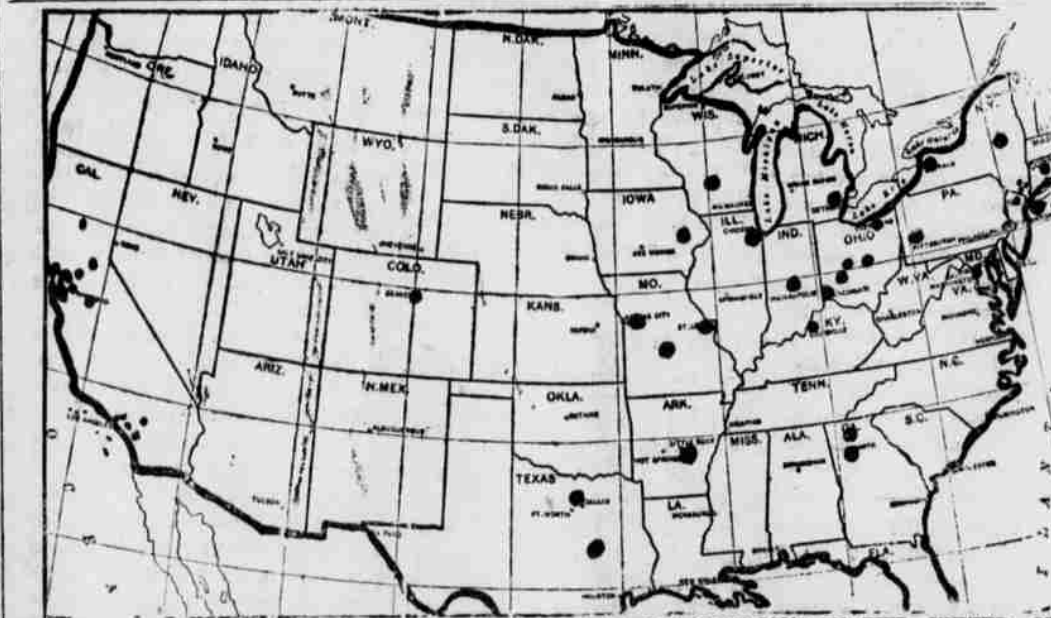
MONT.
N.DAK.
MINN.
ORE.
IDAHO
WYO.
S.DAK.
WIS.
MICH.
N.Y.
CAL.
NEV.
NEBR.
IOWA
ILL.
IND.
OHIO
PA.
UTAH
COLO.
KANS.
MO.
W.VA.
MD.
VA.
KY.
ARIZ.
N.MEX.
OKLA.
TENN.
N.C.
ARK.
MISS.
ALA.
GA.
S.C.
TEXAS
LA.
FLA.
Lake Superior
Lake Michigan
Lake Huron
Lake Erie
Lake Ontario